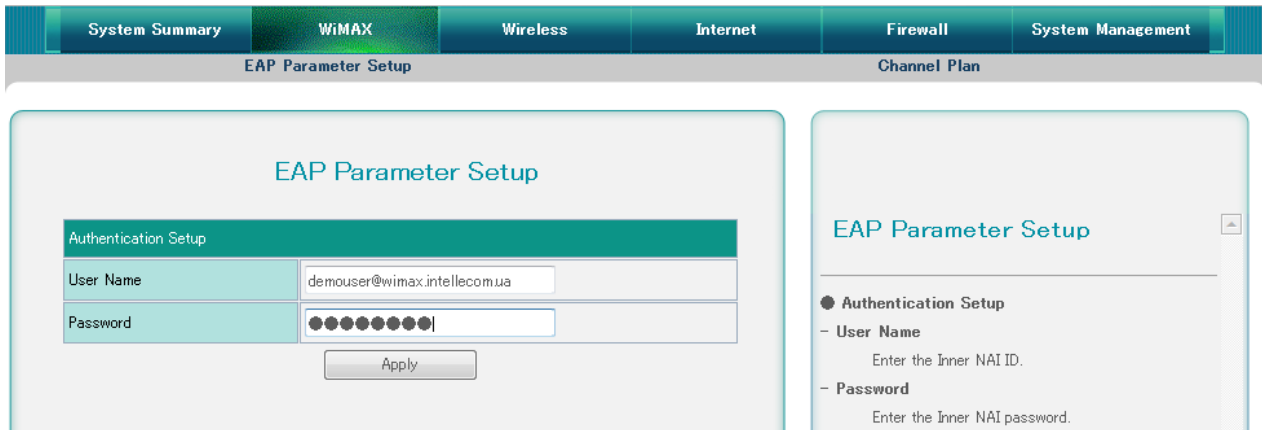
System Summary | WiMAX | Wireless | Internet | Firewall | System Management

EAP Parameter Setup | Channel Plan

EAP Parameter Setup

| Authentication Setup | |
|---|---|
| User Name | demouser@wimax.intellecom.ua |
| Password | ●●●●●●●● |

Apply

EAP Parameter Setup

● Authentication Setup

- User Name

Enter the Inner NAI ID.

- Password

Enter the Inner NAI password.